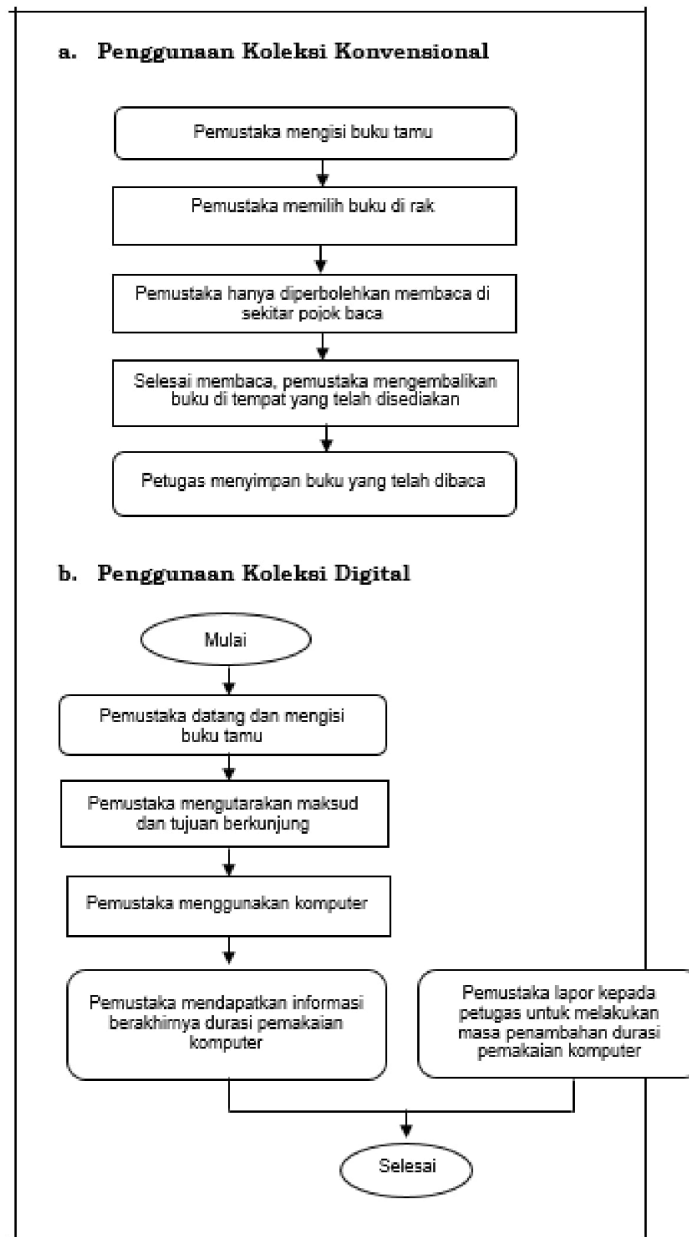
a. Penggunaan Koleksi Konvensional

Pemustaka mengisi buku tamu

Pemustaka memilih buku di rak

Pemustaka hanya diperbolehkan membaca di sekitar pojok baca

Selesai membaca, pemustaka mengembalikan buku di tempat yang telah disediakan

Petugas menyimpan buku yang telah dibaca

b. Penggunaan Koleksi Digital

Mulai

Pemustaka datang dan mengisi buku tamu

Pemustaka mengutarakan maksud dan tujuan berkunjung

Pemustaka menggunakan komputer

Pemustaka mendapatkan informasi berakhirnya durasi pemakaian komputer

Pemustaka lapor kepada petugas untuk melakukan masa penambahan durasi pemakaian komputer

Selesai